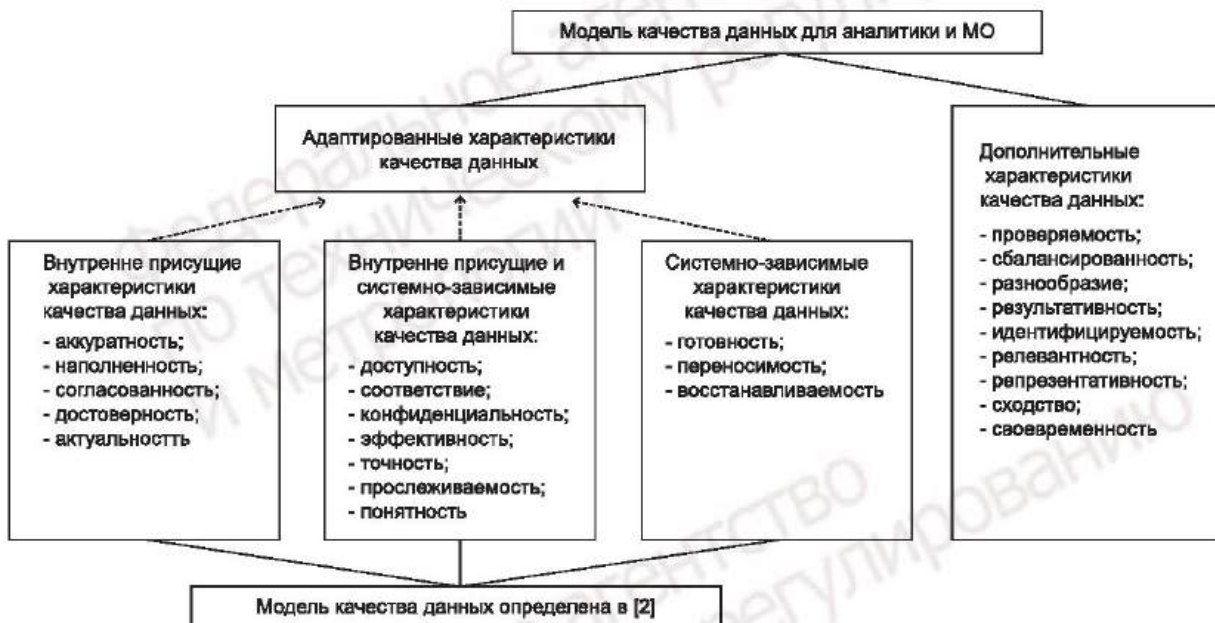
Модель качества данных для аналитики и МО

Адаптированные характеристики качества данных

Дополнительные характеристики качества данных:
- проверяемость;
- сбалансированность;
- разнообразие;
- результативность;
- идентифицируемость;
- релевантность;
- репрезентативность;
- сходство;
- своевременность

Внутренне присущие характеристики качества данных:
- аккуратность;
- наполненность;
- согласованность;
- достоверность;
- актуальностть

Внутренне присущие и системно-зависимые характеристики качества данных:
- доступность;
- соответствие;
- конфиденциальность;
- эффективность;
- точность;
- прослеживаемость;
- понятность

Системно-зависимые характеристики качества данных:
- готовность;
- переносимость;
- восстанавливаемость

Модель качества данных определена в [2]

Федеральное агентство по техническому регулированию и метрологии